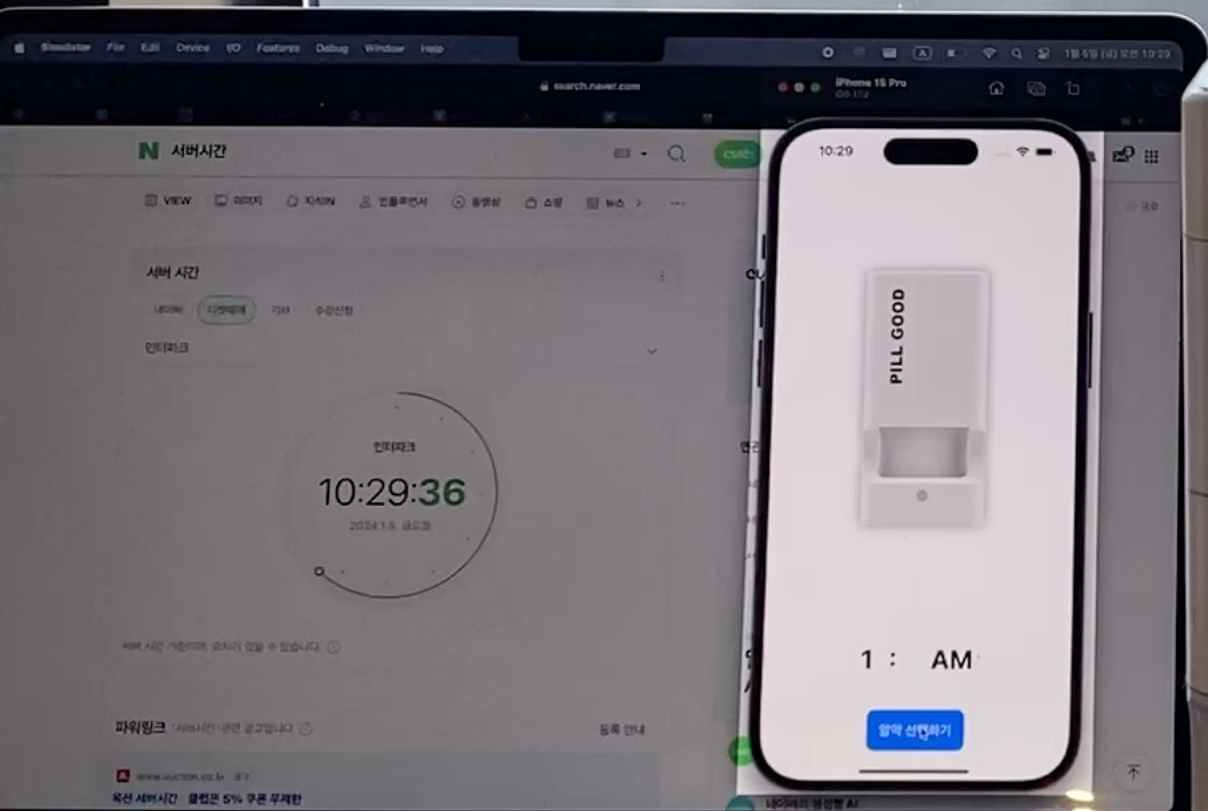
Simulator File Edit Device I/O Features Debug Window Help

1월 5일 (금) 오전 10:29

search.naver.com

iPhone 15 Pro
iOS 17.2

N 서버시간

VIEW 이미지 지식iN 인플루언서 동영상 쇼핑 뉴스

서버 시간

네이버 티켓예매 기타 수강신청

인터파크

인터파크
10:29:36
2024.1.5. 금요일

서버 시간 기준이며, 오차가 있을 수 있습니다.

파워링크 '서버시간' 관련 광고입니다.
등록 안내

www.auction.co.kr 광고
옥션 서버시간 클럽은 5% 쿠폰 무제한

10:29

PILL GOOD

1 : AM

알약 선택하기